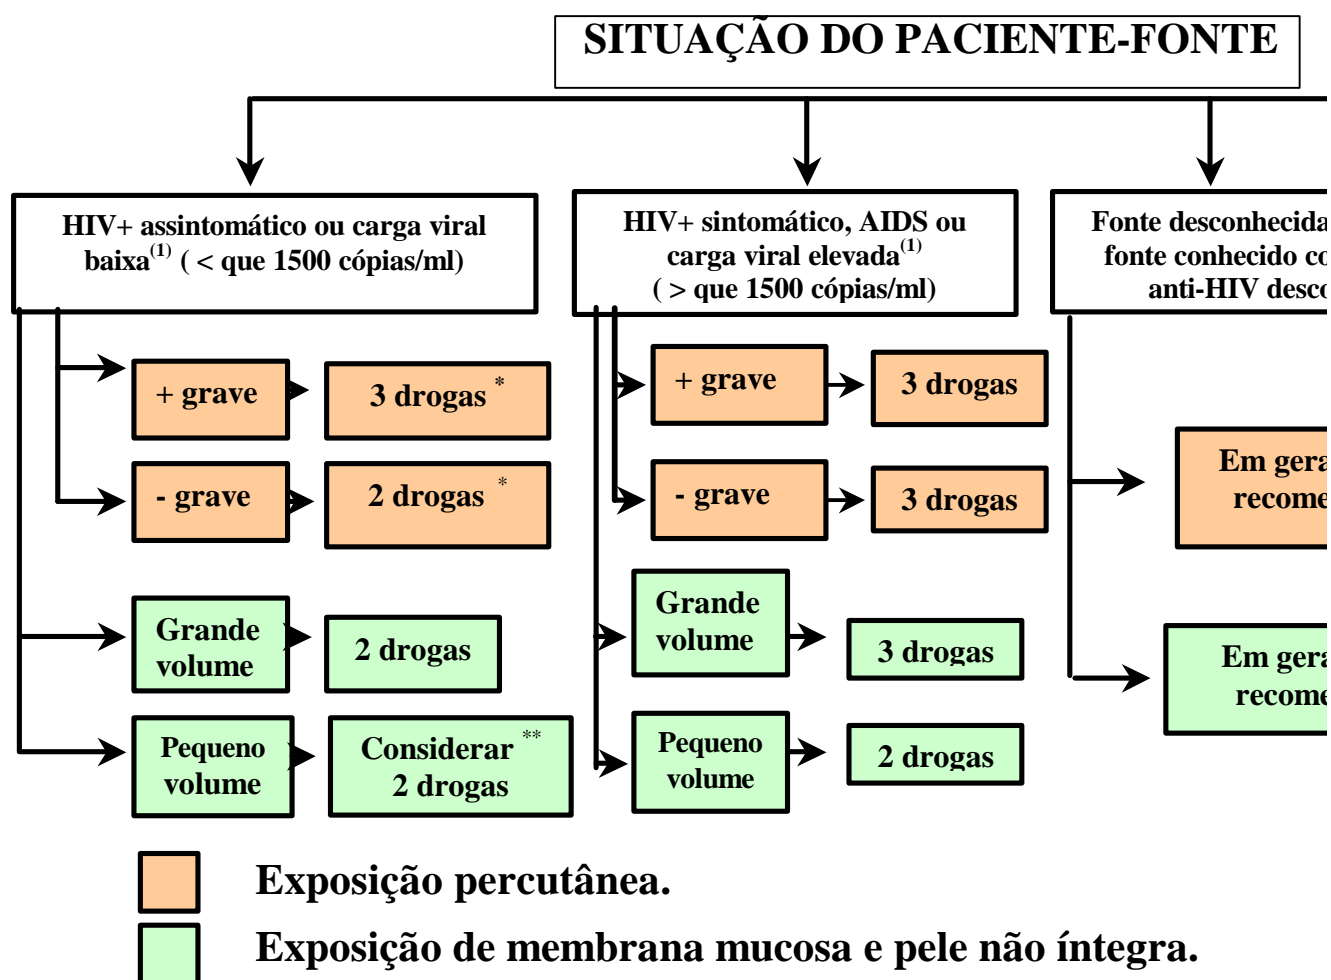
SITUAÇÃO DO PACIENTE-FONTE

HIV+ assintomático ou carga viral baixa$^{(1)}$ ( < que 1500 cópias/ml)

+ grave

3 drogas *

- grave

2 drogas *

Grande volume

2 drogas

Pequeno volume

Considerar ** 2 drogas

HIV+ sintomático, AIDS ou carga viral elevada$^{(1)}$ ( > que 1500 cópias/ml)

+ grave

3 drogas

- grave

3 drogas

Grande volume

3 drogas

Pequeno volume

2 drogas

Fonte desconhecida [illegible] fonte conhecido co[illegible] anti-HIV desco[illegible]

Em gera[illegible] recome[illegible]

Em gera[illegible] recome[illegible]

Exposição percutânea.

Exposição de membrana mucosa e pele não íntegra.